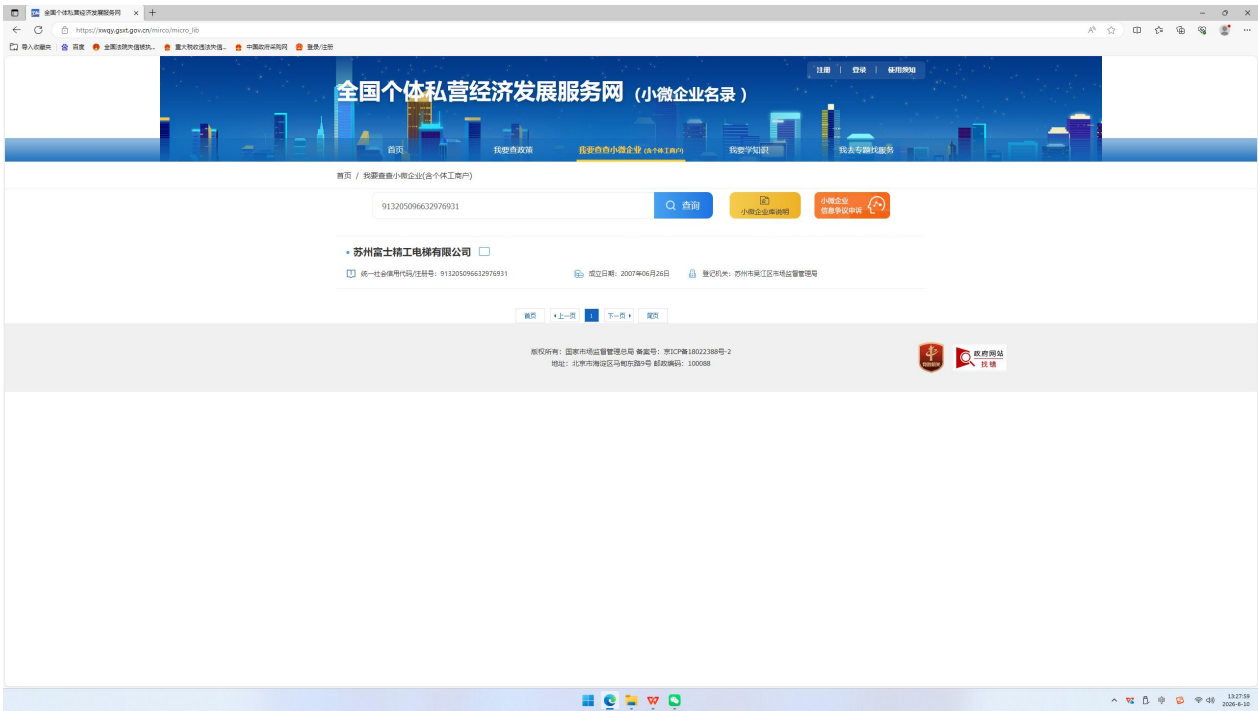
全国个体私营经济发展服务网 ×

https://xwqy.gsxt.gov.cn/mirco/micro_lib

导入收藏夹 首页 全国法院失信被执... 重大税收违法失信... 中国政府采购网 登录/注册

注册 | 登录 | 使用须知

全国个体私营经济发展服务网（小微企业名录）

首页 我要查政策 我要查查小微企业(含个体工商户) 我要学知识 我去专题找服务

首页 / 我要查查小微企业(含个体工商户)

913205096632976931

查询

小微企业库说明

小微企业信息争议申诉

• 苏州富士精工电梯有限公司

统一社会信用代码/注册号：913205096632976931 成立日期：2007年06月26日 登记机关：苏州市吴江区市场监督管理局

首页 上一页 1 下一页 尾页

版权所有：国家市场监督管理总局 备案号：京ICP备18022388号-2
地址：北京市海淀区马甸东路9号 邮政编码：100088

政府网站 找错

13:27:59
2026-6-10